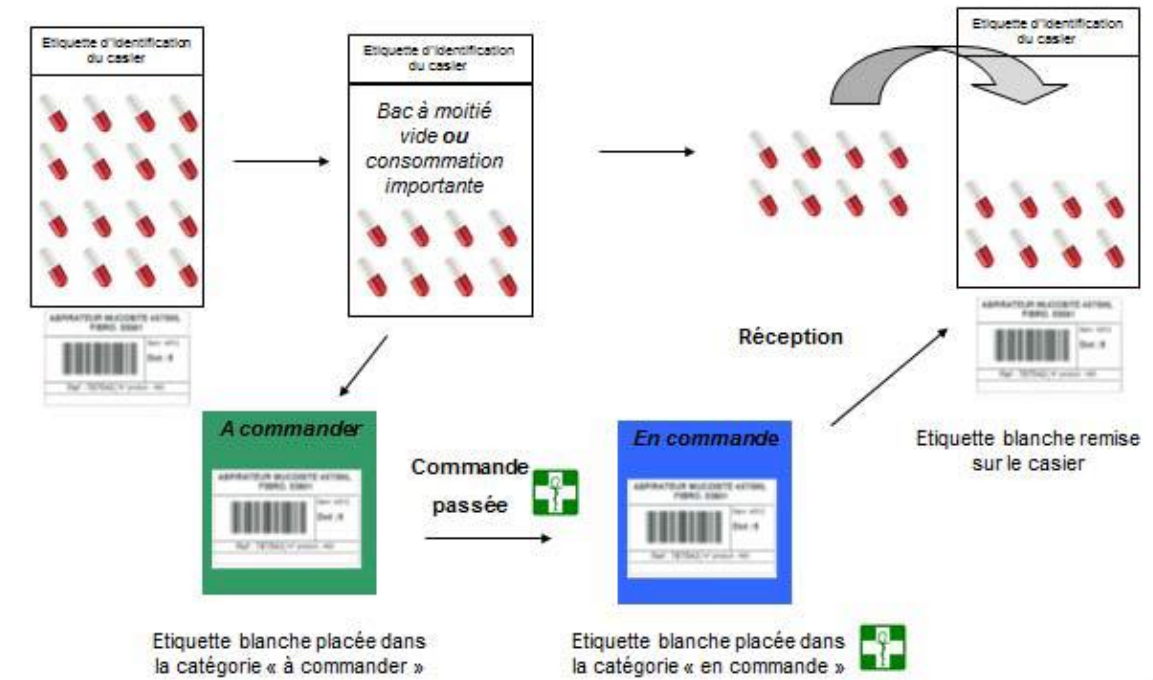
Etiquette d'identification du casier

Etiquette d'identification du casier

Bac à moitié vide ou consommation importante

Etiquette d'identification du casier

ASPIRATEUR MUCOSITE 4570ML FIBRO. 55661

Dot : 6

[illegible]

Réception

ASPIRATEUR MUCOSITE 4570ML FIBRO. 55661

Dot : 6

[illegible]

A commander

ASPIRATEUR MUCOSITE 4570ML FIBRO. 55661

Dot : 6

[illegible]

Commande passée

En commande

ASPIRATEUR MUCOSITE 4570ML FIBRO. 55661

Dot : 6

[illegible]

Etiquette blanche remise sur le casier

Etiquette blanche placée dans la catégorie « à commander »

Etiquette blanche placée dans la catégorie « en commande »